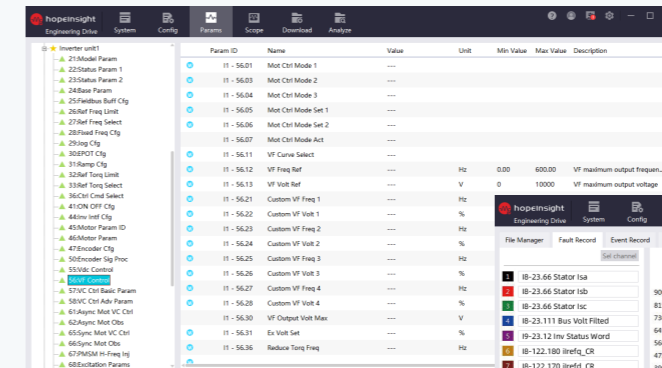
hopeinsight Engineering Drive System Config Params Scope Download Analyze

Inverter unit1
21:Model Param
22:Status Param 1
23:Status Param 2
24:Base Param
25:Fieldbus Buff Cfg
26:Ref Freq Limit
27:Ref Freq Select
28:Fixed Freq Cfg
29:Jog Cfg
30:EPOT Cfg
31:Ramp Cfg
32:Ref Torq Limit
33:Ref Torq Select
36:Ctrl Cmd Select
41:ON OFF Cfg
44:Inv Intf Cfg
45:Motor Param ID
46:Motor Param
47:Encoder Cfg
50:Encoder Sig Proc
55:Vdc Control
56:VF Control
57:VC Ctrl Basic Param
58:VC Ctrl Adv Param
61:Async Mot VC Ctrl
62:Async Mot Obs
65:Sync Mot VC Ctrl
66:Sync Mot Obs
67:PMSM H-Freq Inj
68:Excitation Params

| | Param ID | Name | Value | Unit | Min Value | Max Value | Description |
|---|---|---|---|---|---|---|---|
| | I1 - 56.01 | Mot Ctrl Mode 1 | --- | | | | |
| | I1 - 56.02 | Mot Ctrl Mode 2 | --- | | | | |
| | I1 - 56.04 | Mot Ctrl Mode 3 | --- | | | | |
| | I1 - 56.05 | Mot Ctrl Mode Set 1 | --- | | | | |
| | I1 - 56.06 | Mot Ctrl Mode Set 2 | --- | | | | |
| | I1 - 56.07 | Mot Ctrl Mode Act | --- | | | | |
| | I1 - 56.11 | VF Curve Select | --- | | | | |
| | I1 - 56.12 | VF Freq Ref | --- | Hz | 0.00 | 600.00 | VF maximum output frequen... |
| | I1 - 56.13 | VF Volt Ref | --- | V | 0 | 10000 | VF maximum output voltage |
| | I1 - 56.21 | Custom VF Freq 1 | --- | Hz | | | |
| | I1 - 56.22 | Custom VF Volt 1 | --- | % | | | |
| | I1 - 56.23 | Custom VF Freq 2 | --- | Hz | | | |
| | I1 - 56.24 | Custom VF Volt 2 | --- | % | | | |
| | I1 - 56.25 | Custom VF Freq 3 | --- | Hz | | | |
| | I1 - 56.26 | Custom VF Volt 3 | --- | % | | | |
| | I1 - 56.27 | Custom VF Freq 4 | --- | Hz | | | |
| | I1 - 56.28 | Custom VF Volt 4 | --- | % | | | |
| | I1 - 56.30 | VF Output Volt Max | --- | V | | | |
| | I1 - 56.31 | Ex Volt Set | --- | % | | | |
| | I1 - 56.36 | Reduce Torq Freq | --- | Hz | | | |

hopeinsight Engineering Drive System Config
File Manager Fault Record Event Record
Set channel
1 I8-23.66 Stator Isa
2 I8-23.66 Stator Isb
3 I8-23.66 Stator Isc
4 I8-23.111 Bus Volt Filted
5 I9-23.12 Inv Status Word
6 I8-122.180 ilrefq_CR
7 I8-122.170 ilrefd_CR
90
81
73
64
56
48